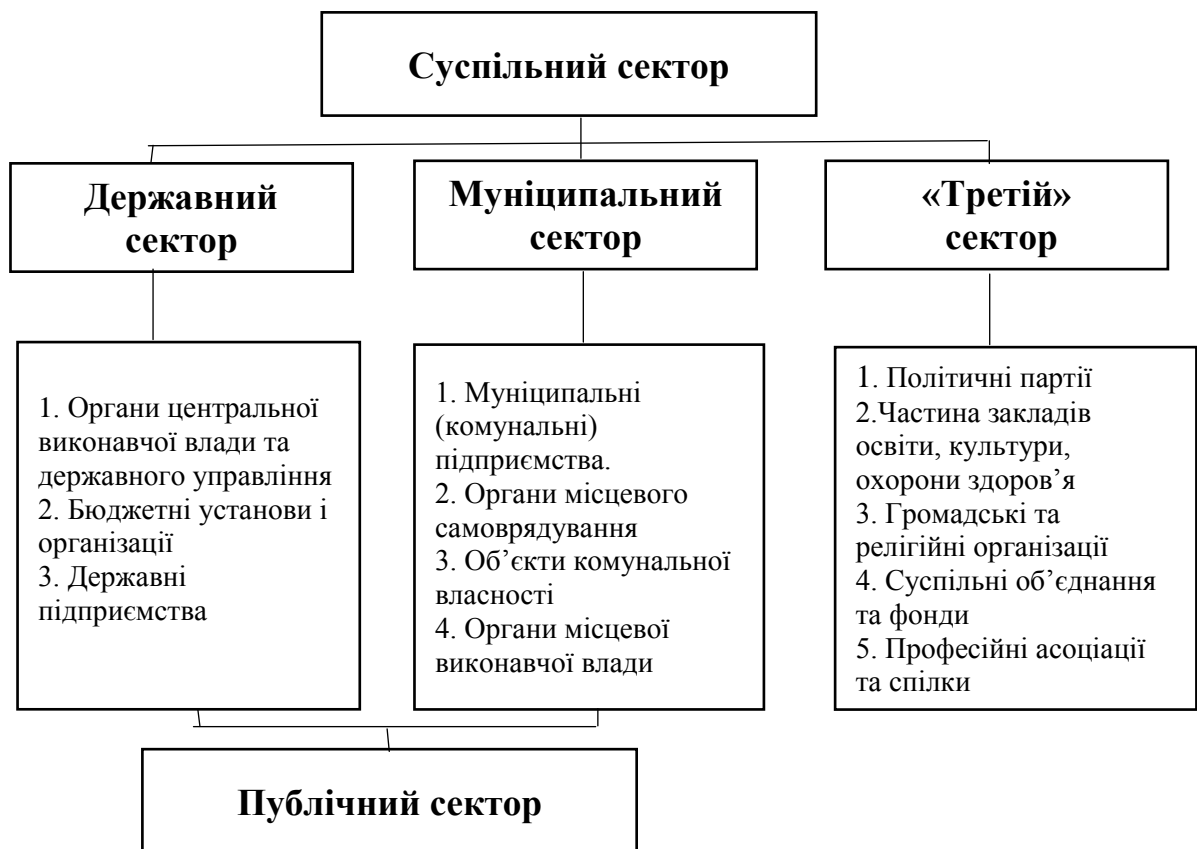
Суспільний сектор

Державний сектор

Муніципальний сектор

«Третій» сектор

1. Органи центральної виконавчої влади та державного управління
2. Бюджетні установи і організації
3. Державні підприємства

1. Муніципальні (комунальні) підприємства.
2. Органи місцевого самоврядування
3. Об'єкти комунальної власності
4. Органи місцевої виконавчої влади

1. Політичні партії
2.Частина закладів освіти, культури, охорони здоров'я
3. Громадські та релігійні організації
4. Суспільні об'єднання та фонди
5. Професійні асоціації та спілки

Публічний сектор